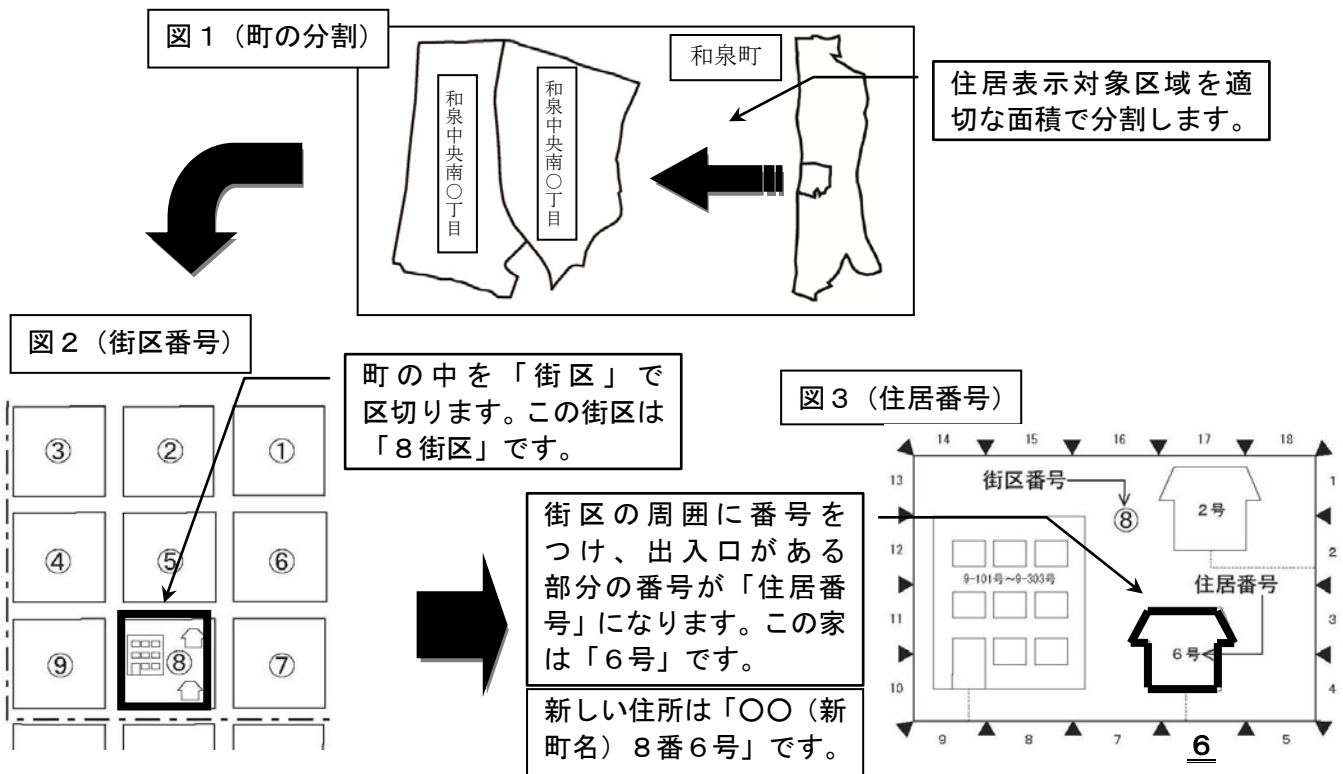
図１（町の分割）

和泉町

和泉中央南〇丁目

和泉中央南〇丁目

住居表示対象区域を適切な面積で分割します。

図２（街区番号）

町の中を「街区」で区切ります。この街区は「８街区」です。

③ ② ①
④ ⑤ ⑥
⑨ ⑧ ⑦

図３（住居番号）

街区の周囲に番号をつけ、出入口がある部分の番号が「住居番号」になります。この家は「６号」です。

新しい住所は「〇〇（新町名）８番６号」です。

14 15 16 17 18
13 1
12 2
11 3
10 4
9 8 7 6 5

街区番号
⑧
2号
9-101号～9-303号
住居番号
6号